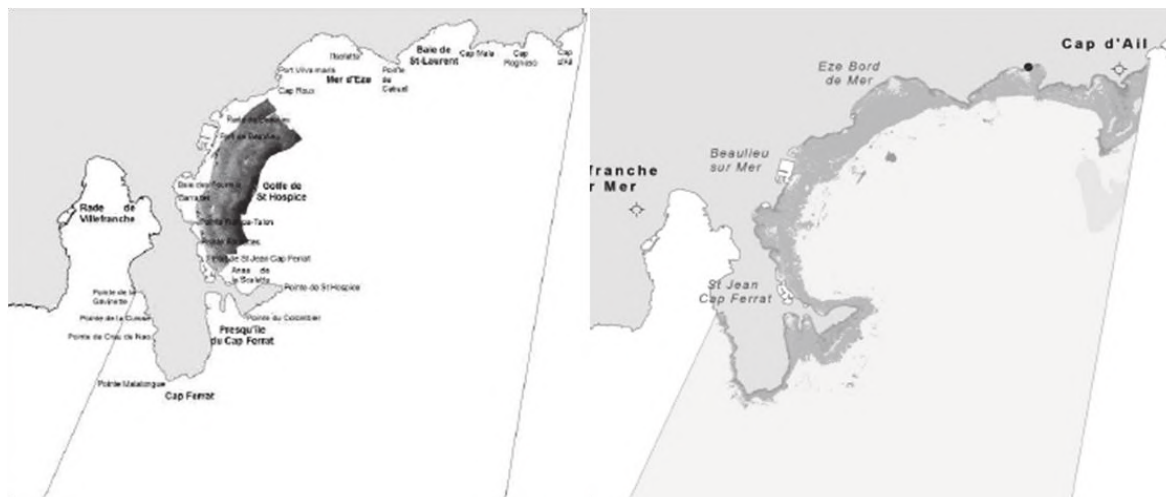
Mer d'Eze
Baie de St-Laurent
Cap Roux
Port Viva-maris
Pointe de Cabuel
Cap Estel
Cap Rognoso
Cap d'Ail
Golfe de St Hospice
Rade de Villefranche
Port de Beaulieu
Baie des Fourmis
Pointe de St Jean Cap Ferrat
Anse de la Scaletta
Pointe de St Hospice
Pointe du Colombier
Pointe de la Gavinette
Pointe de la Cuisse
Pointe de Criou de Nao
Presqu'île du Cap Ferrat
Pointe Malalongue
Cap Ferrat

Cap d'Ail
Eze Bord de Mer
Beaulieu sur Mer
franche r Mer
St Jean Cap Ferrat